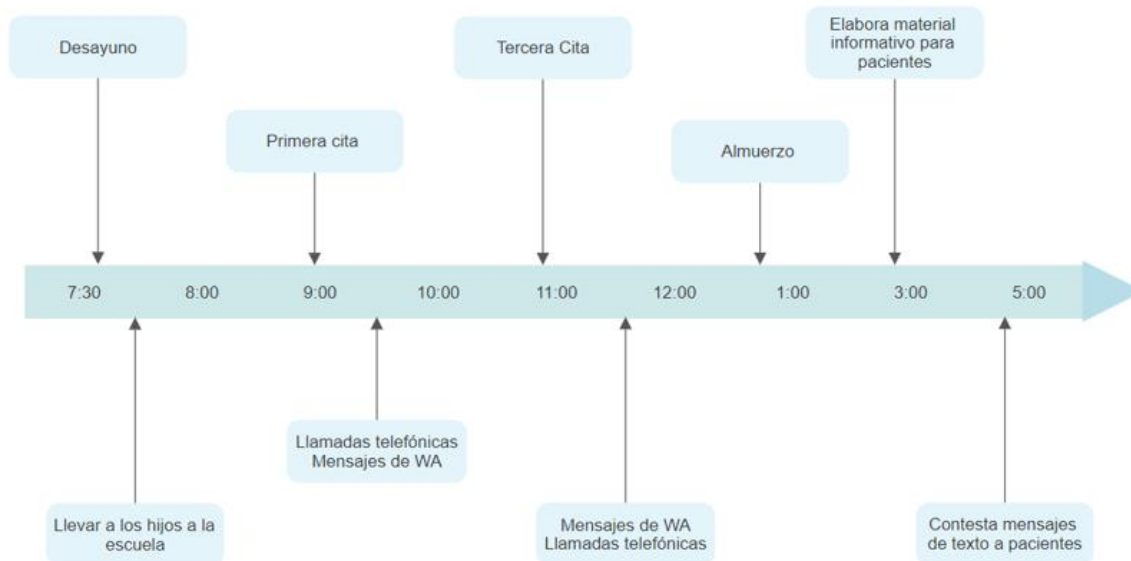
Desayuno

Primera cita

Tercera Cita

Almuerzo

Elabora material informativo para pacientes

7:30 8:00 9:00 10:00 11:00 12:00 1:00 3:00 5:00

Llevar a los hijos a la escuela

Llamadas telefónicas
Mensajes de WA

Mensajes de WA
Llamadas telefónicas

Contesta mensajes de texto a pacientes